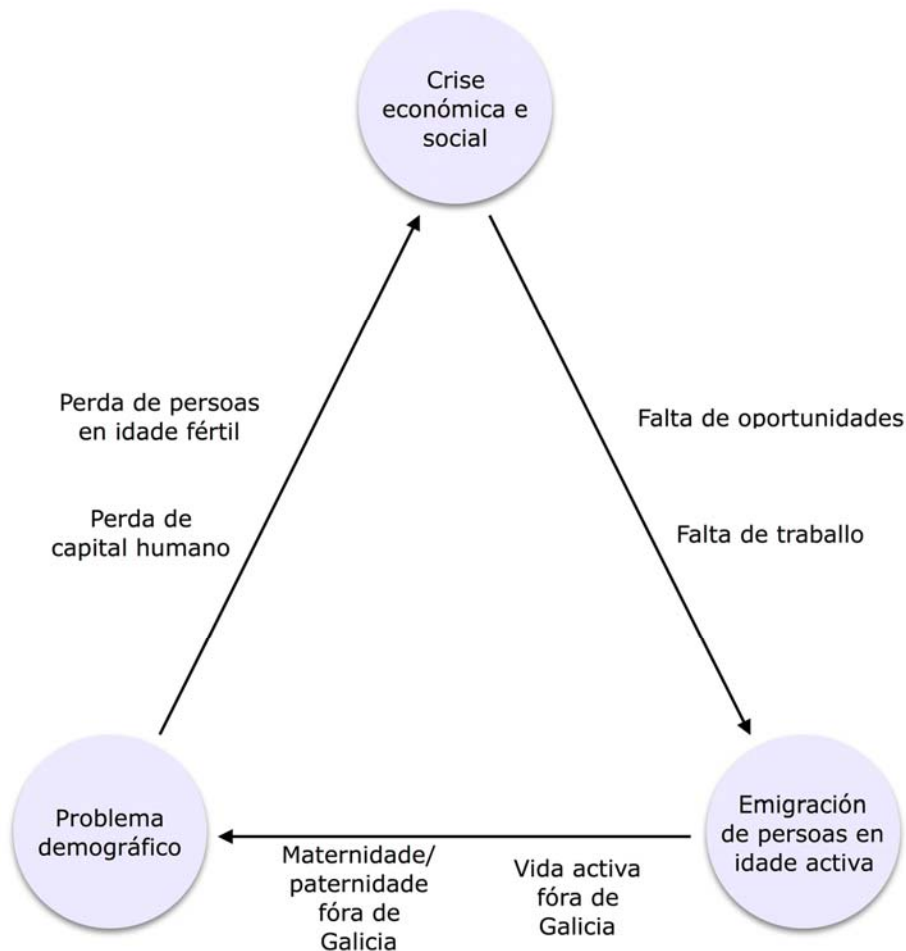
Crise económica e social

Perda de persoas en idade fértil

Perda de capital humano

Falta de oportunidades

Falta de traballo

Problema demográfico

Maternidade/ paternidade fóra de Galicia

Vida activa fóra de Galicia

Emigración de persoas en idade activa